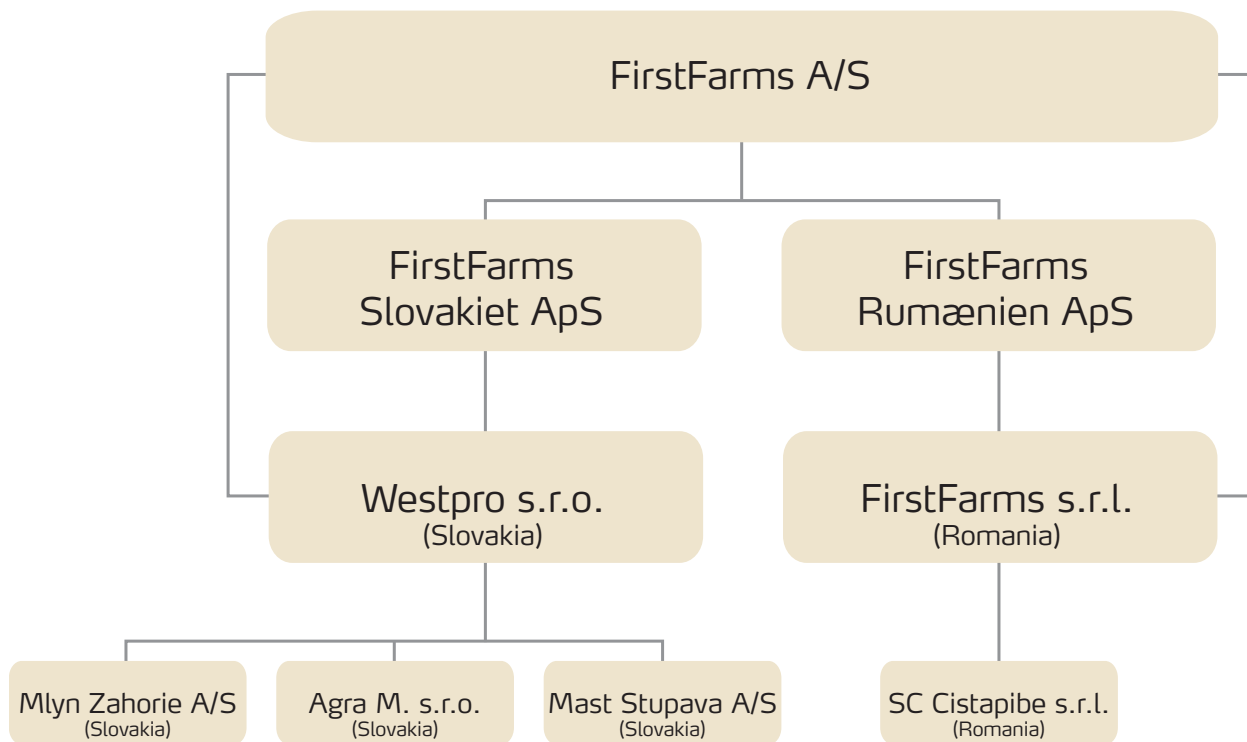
FirstFarms A/S

FirstFarms Slovakiet ApS

FirstFarms Rumænien ApS

Westpro s.r.o.
(Slovakia)

FirstFarms s.r.l.
(Romania)

Mlyn Zahorie A/S
(Slovakia)

Agra M. s.r.o.
(Slovakia)

Mast Stupava A/S
(Slovakia)

SC Cistapibe s.r.l.
(Romania)